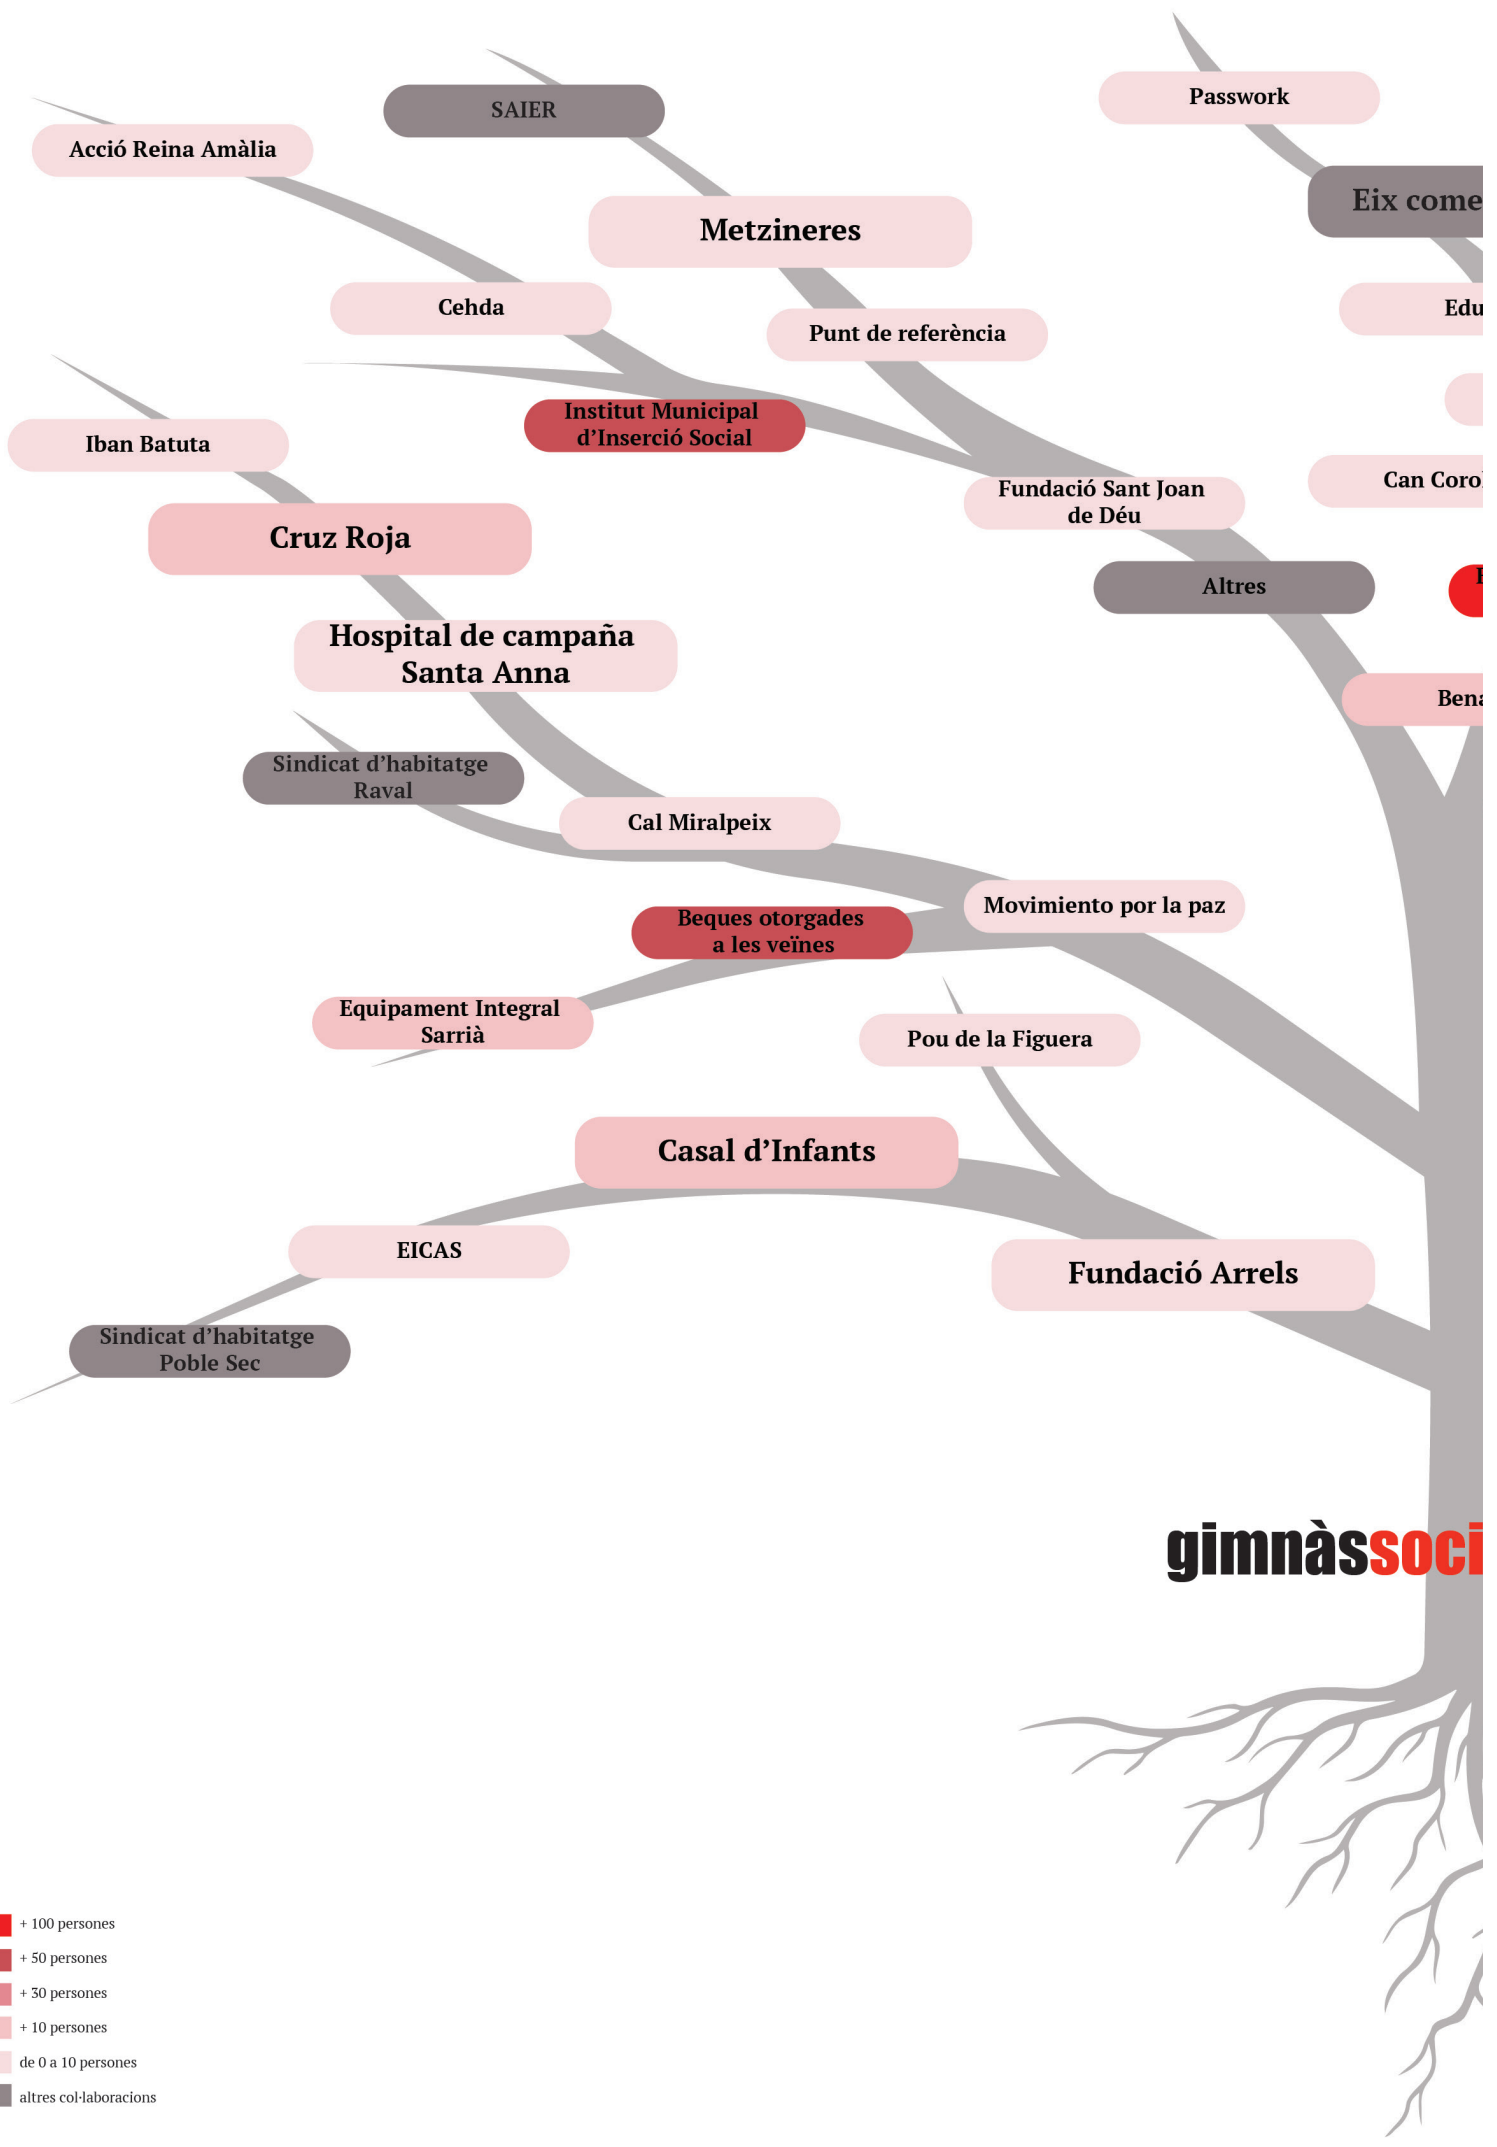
SAIER

Passwork

Acció Reina Amàlia

Eix come

Metzineres

Cehda

Edu

Punt de referència

Iban Batuta

Institut Municipal d'Inserció Social

Can Coro

Fundació Sant Joan de Déu

Cruz Roja

Altres

Hospital de campaña Santa Anna

Bena

Sindicat d'habitatge Raval

Cal Miralpeix

Movimiento por la paz

Beques otorgades a les veïnes

Equipament Integral Sarrià

Pou de la Figuera

Casal d'Infants

EICAS

Fundació Arrels

Sindicat d'habitatge Poble Sec

gimnàssoci

+ 100 persones
+ 50 persones
+ 30 persones
+ 10 persones
de 0 a 10 persones
altres col·laboracions